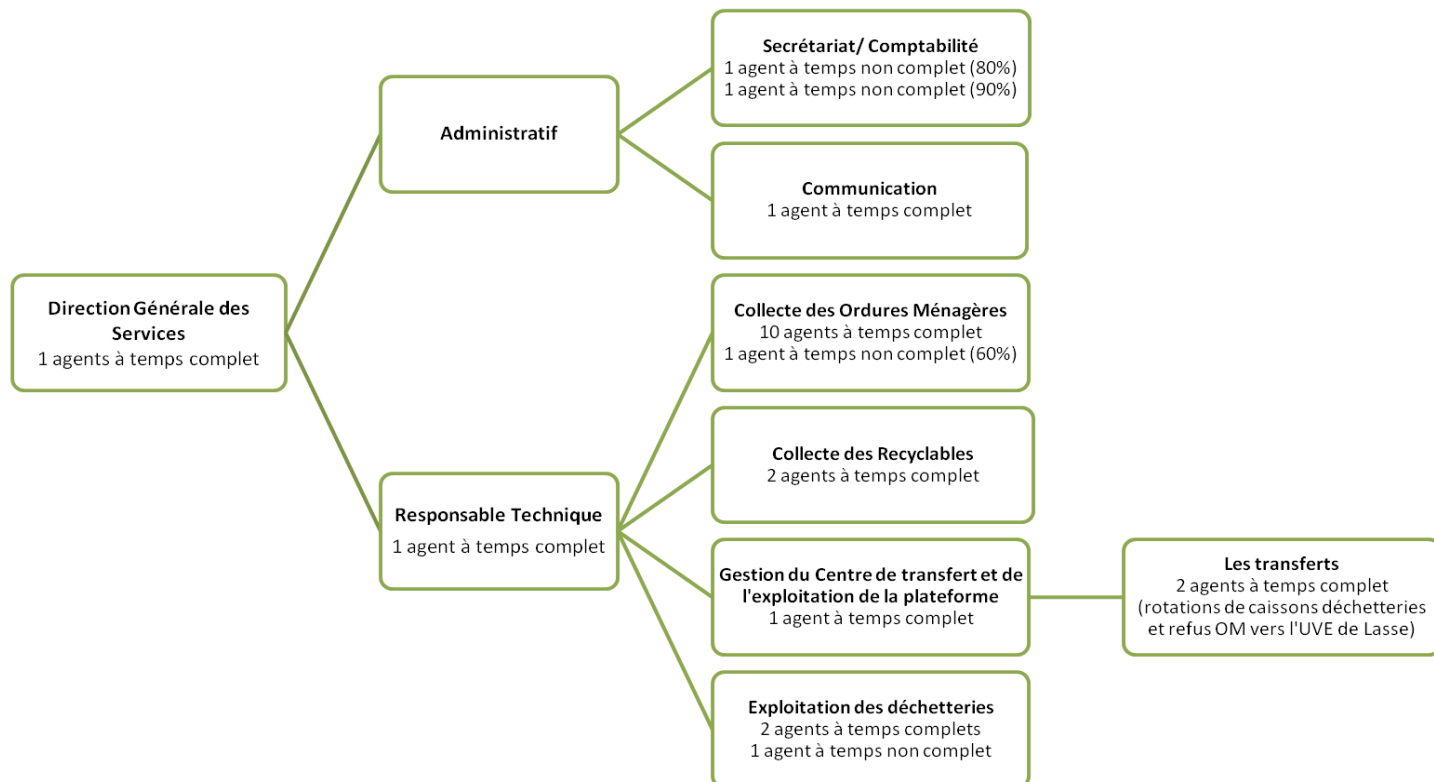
Direction Générale des Services
1 agents à temps complet

Administratif

Secrétariat/ Comptabilité
1 agent à temps non complet (80%)
1 agent à temps non complet (90%)

Communication
1 agent à temps complet

Responsable Technique
1 agent à temps complet

Collecte des Ordures Ménagères
10 agents à temps complet
1 agent à temps non complet (60%)

Collecte des Recyclables
2 agents à temps complet

Gestion du Centre de transfert et de l'exploitation de la plateforme
1 agent à temps complet

Les transferts
2 agents à temps complet
(rotations de caissons déchetteries et refus OM vers l'UVE de Lasse)

Exploitation des déchetteries
2 agents à temps complets
1 agent à temps non complet